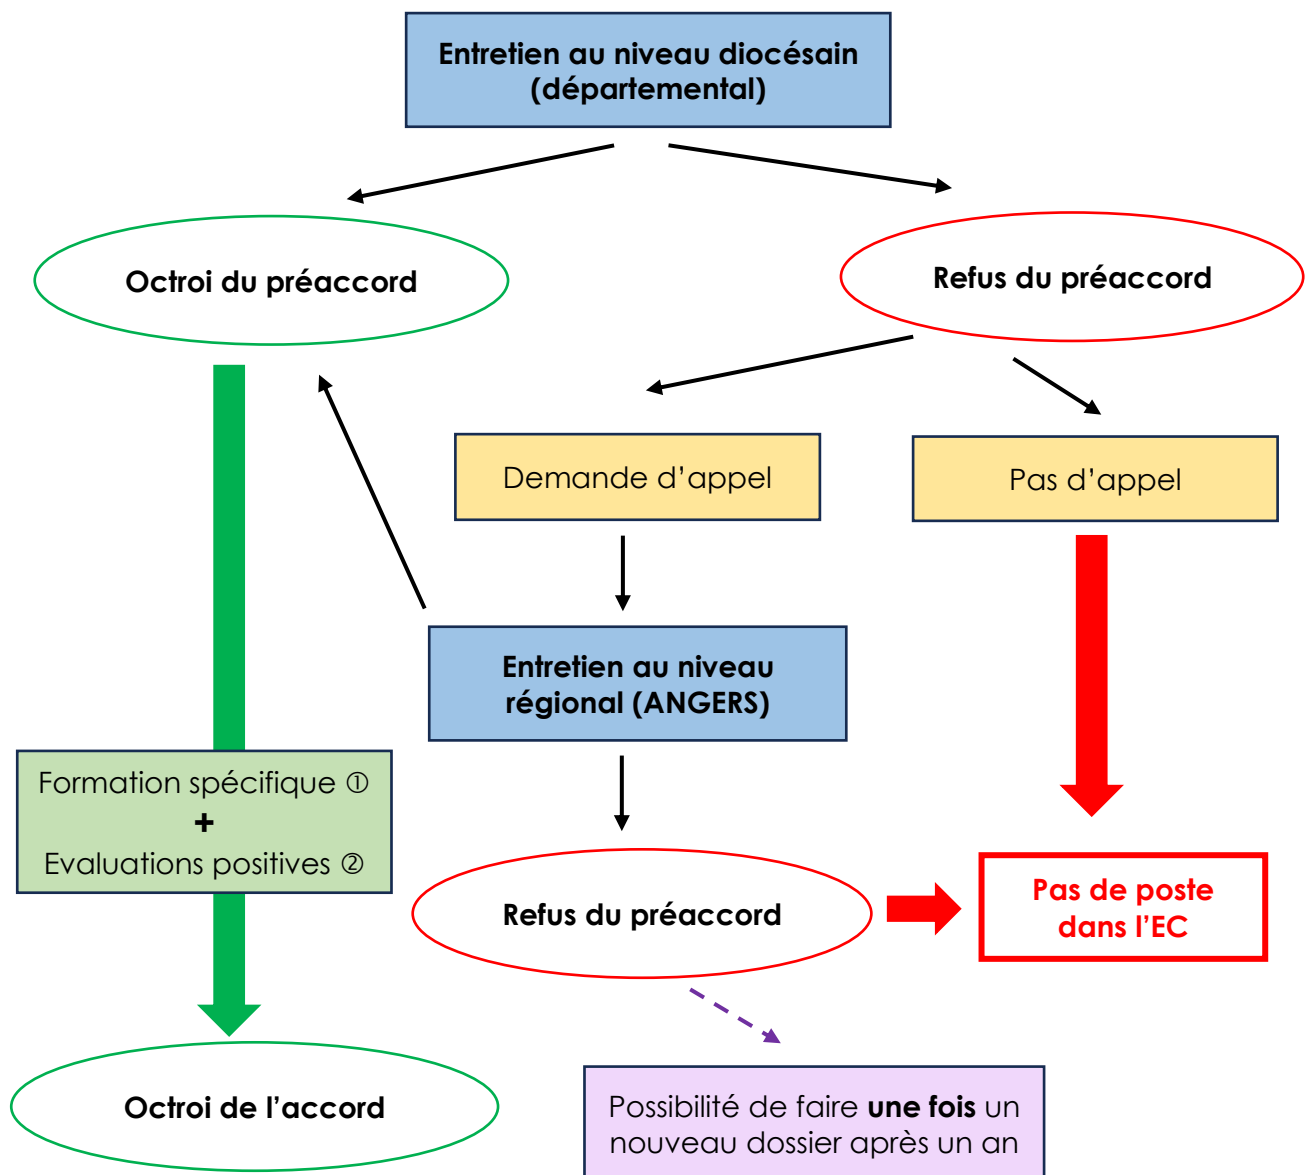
Entretien au niveau diocésain (départemental)

Octroi du préaccord

Refus du préaccord

Demande d’appel

Pas d’appel

Entretien au niveau régional (ANGERS)

Formation spécifique ①
+
Evaluations positives ②

Refus du préaccord

Pas de poste dans l’EC

Octroi de l’accord

Possibilité de faire **une fois** un nouveau dossier après un an